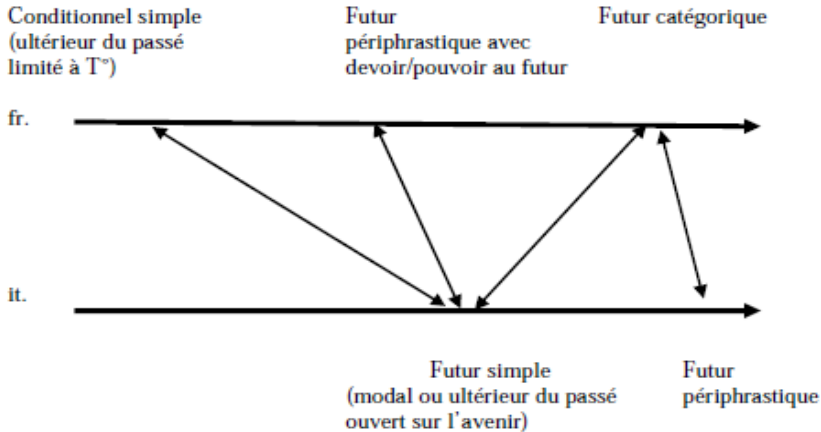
Conditionnel simple (ultérieur du passé limité à T°)

Futur périphrastique avec devoir/pouvoir au futur

Futur catégorique

fr.

it.

Futur simple (modal ou ultérieur du passé ouvert sur l'avenir)

Futur périphrastique